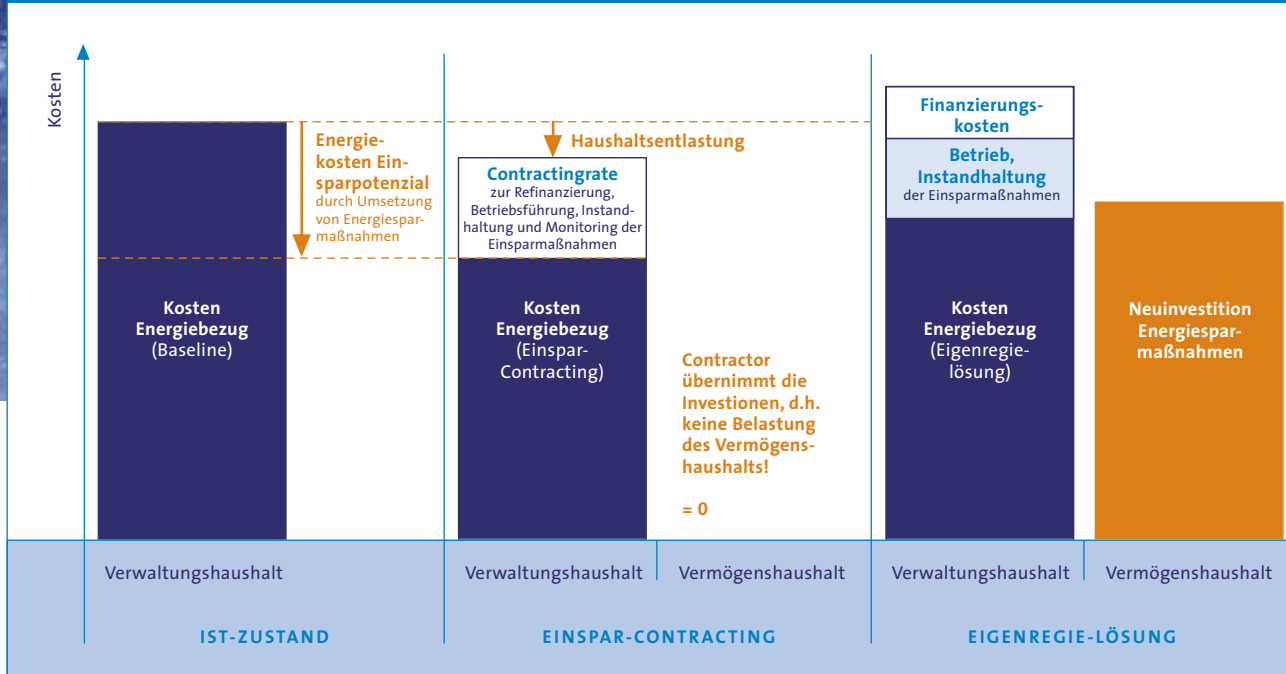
Kosten

Energiekosten Einsparpotenzial durch Umsetzung von Energiesparmaßnahmen

Kosten Energiebezug (Baseline)

Haushaltsentlastung

Contractingrate zur Refinanzierung, Betriebsführung, Instandhaltung und Monitoring der Einsparmaßnahmen

Kosten Energiebezug (Einspar-Contracting)

Contractor übernimmt die Investionen, d.h. keine Belastung des Vermögenshaushalts!

= 0

Finanzierungskosten

Betrieb, Instandhaltung der Einsparmaßnahmen

Kosten Energiebezug (Eigenregielösung)

Neuinvestition Energiesparmaßnahmen

Verwaltungshaushalt

Verwaltungshaushalt | Vermögenshaushalt

Verwaltungshaushalt | Vermögenshaushalt

IST-ZUSTAND

EINSPAR-CONTRACTING

EIGENREGIE-LÖSUNG